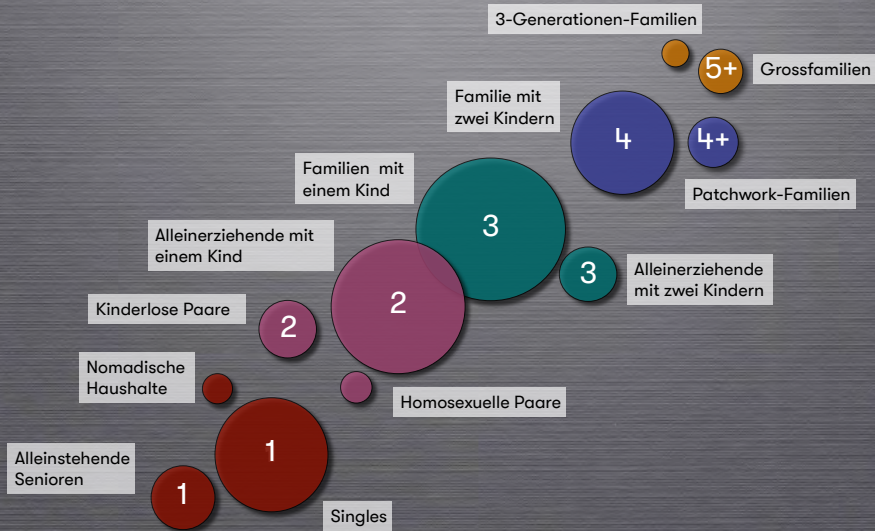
3-Generationen-Familien

5+

Grossfamilien

Familie mit zwei Kindern

4

4+

Patchwork-Familien

Familien mit einem Kind

3

Alleinerziehende mit einem Kind

3

Alleinerziehende mit zwei Kindern

2

Kinderlose Paare

2

Nomadische Haushalte

Homosexuelle Paare

1

Alleinstehende Senioren

1

Singles